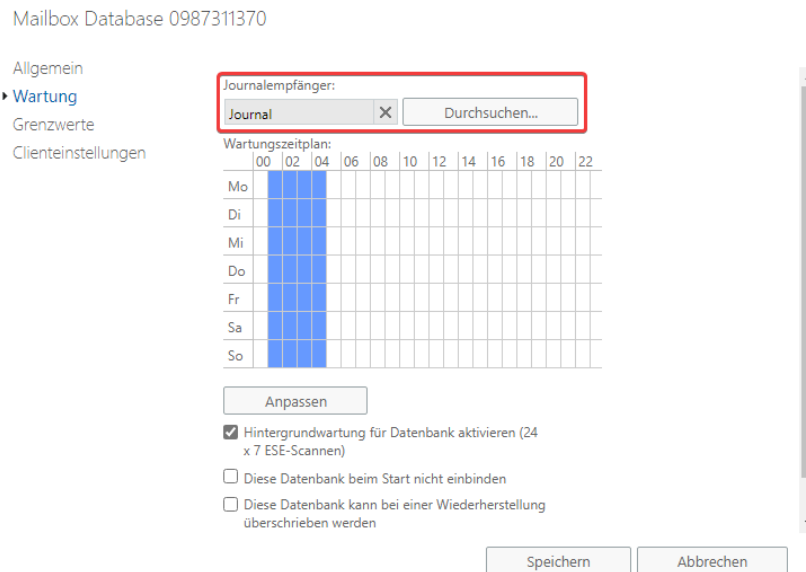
Mailbox Database 0987311370

Allgemein
Wartung
Grenzwerte
Clienteinstellungen

Journalempfänger:
Journal
×
Durchsuchen...

Wartungszeitplan:

| | 00 | | 02 | | 04 | | 06 | | 08 | | 10 | | 12 | | 14 | | 16 | | 18 | | 20 | | 22 | |
|---|---|---|---|---|---|---|---|---|---|---|---|---|---|---|---|---|---|---|---|---|---|---|---|---|
| Mo | | | | | | | | | | | | | | | | | | | | | | | | |
| Di | | | | | | | | | | | | | | | | | | | | | | | | |
| Mi | | | | | | | | | | | | | | | | | | | | | | | | |
| Do | | | | | | | | | | | | | | | | | | | | | | | | |
| Fr | | | | | | | | | | | | | | | | | | | | | | | | |
| Sa | | | | | | | | | | | | | | | | | | | | | | | | |
| So | | | | | | | | | | | | | | | | | | | | | | | | |

Anpassen

Hintergrundwartung für Datenbank aktivieren (24 x 7 ESE-Scannen)

Diese Datenbank beim Start nicht einbinden

Diese Datenbank kann bei einer Wiederherstellung überschrieben werden

Speichern
Abbrechen